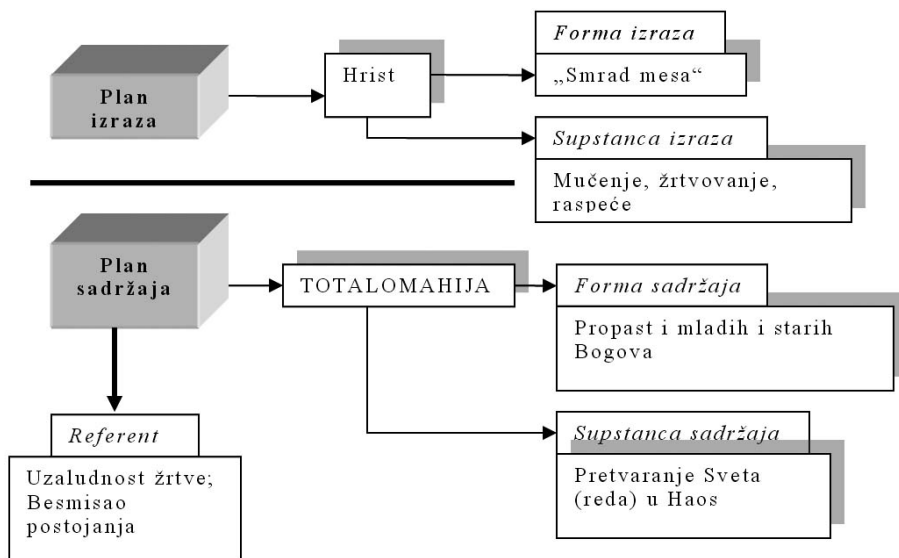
Plan izraza

Hrist

Forma izraza

„Smrad mesa“

Supstanca izraza

Mučenje, žrtvovanje, raspeće

Plan sadržaja

TOTALOMAHIJA

Forma sadržaja

Propast i mladih i starih Bogova

Referent

Uzaludnost žrtve; Besmisao postojanja

Supstanca sadržaja

Pretvaranje Sveta (reda) u Haos